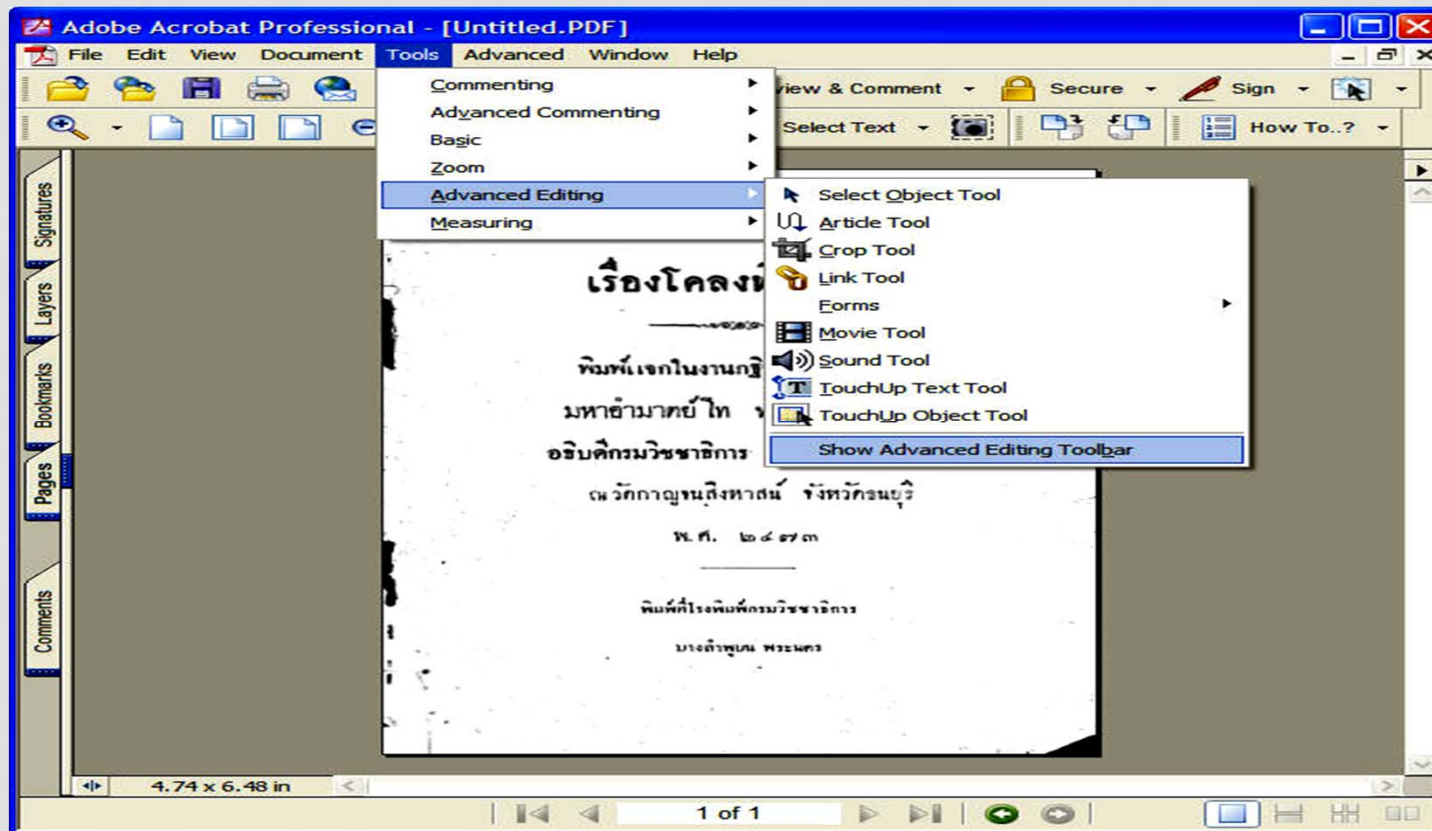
Adobe Acrobat Professional - [Untitled.PDF]

File Edit View Document Tools Advanced Window Help

View & Comment Secure Sign

Select Text How To..?

Commenting
Advanced Commenting
Basic
Zoom
Advanced Editing
Measuring

Select Object Tool
Article Tool
Crop Tool
Link Tool
Forms
Movie Tool
Sound Tool
TouchUp Text Tool
TouchUp Object Tool
Show Advanced Editing Toolbar

Signatures
Layers
Bookmarks
Pages
Comments

เรื่องโคลงน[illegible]

พิมพ์แจกในงานกฐิ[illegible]

มหาอำมาตย์โท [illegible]

อธิบดีกรมวิชาธิการ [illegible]

ณ วัดกาญจนสิงหาสน์ จังหวัดธนบุรี

พ.ศ. ๒๔๗๓

พิมพ์ที่โรงพิมพ์กรมวิชาธิการ

บางลำพูบน พระนคร

4.74 x 6.48 in

1 of 1